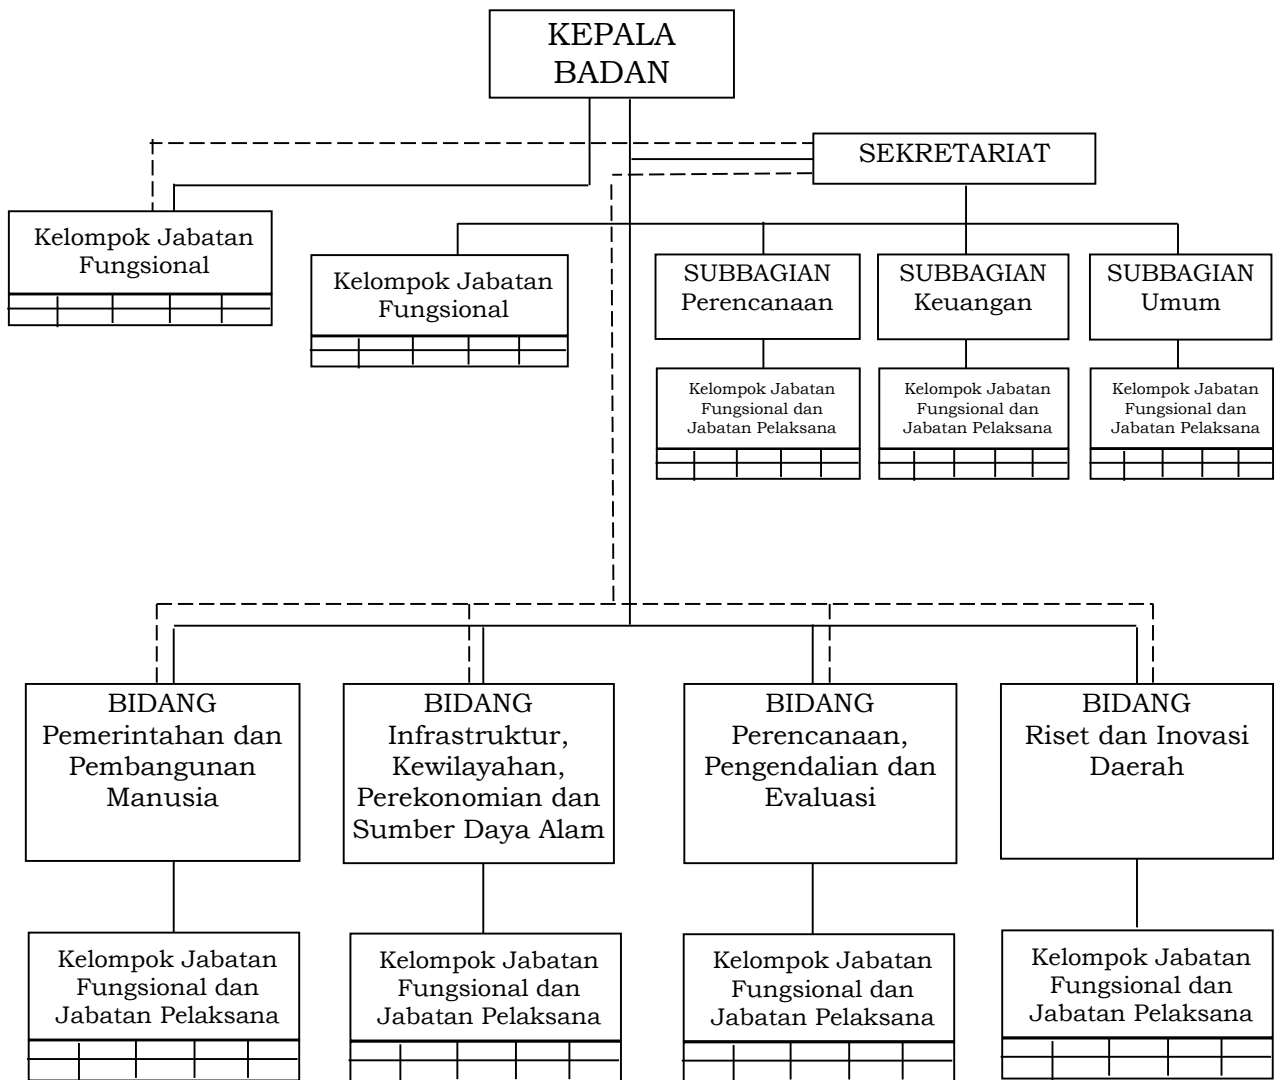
KEPALA BADAN

SEKRETARIAT

Kelompok Jabatan Fungsional

Kelompok Jabatan Fungsional

SUBBAGIAN Perencanaan

SUBBAGIAN Keuangan

SUBBAGIAN Umum

Kelompok Jabatan Fungsional dan Jabatan Pelaksana

Kelompok Jabatan Fungsional dan Jabatan Pelaksana

Kelompok Jabatan Fungsional dan Jabatan Pelaksana

BIDANG Pemerintahan dan Pembangunan Manusia

BIDANG Infrastruktur, Kewilayahan, Perekonomian dan Sumber Daya Alam

BIDANG Perencanaan, Pengendalian dan Evaluasi

BIDANG Riset dan Inovasi Daerah

Kelompok Jabatan Fungsional dan Jabatan Pelaksana

Kelompok Jabatan Fungsional dan Jabatan Pelaksana

Kelompok Jabatan Fungsional dan Jabatan Pelaksana

Kelompok Jabatan Fungsional dan Jabatan Pelaksana